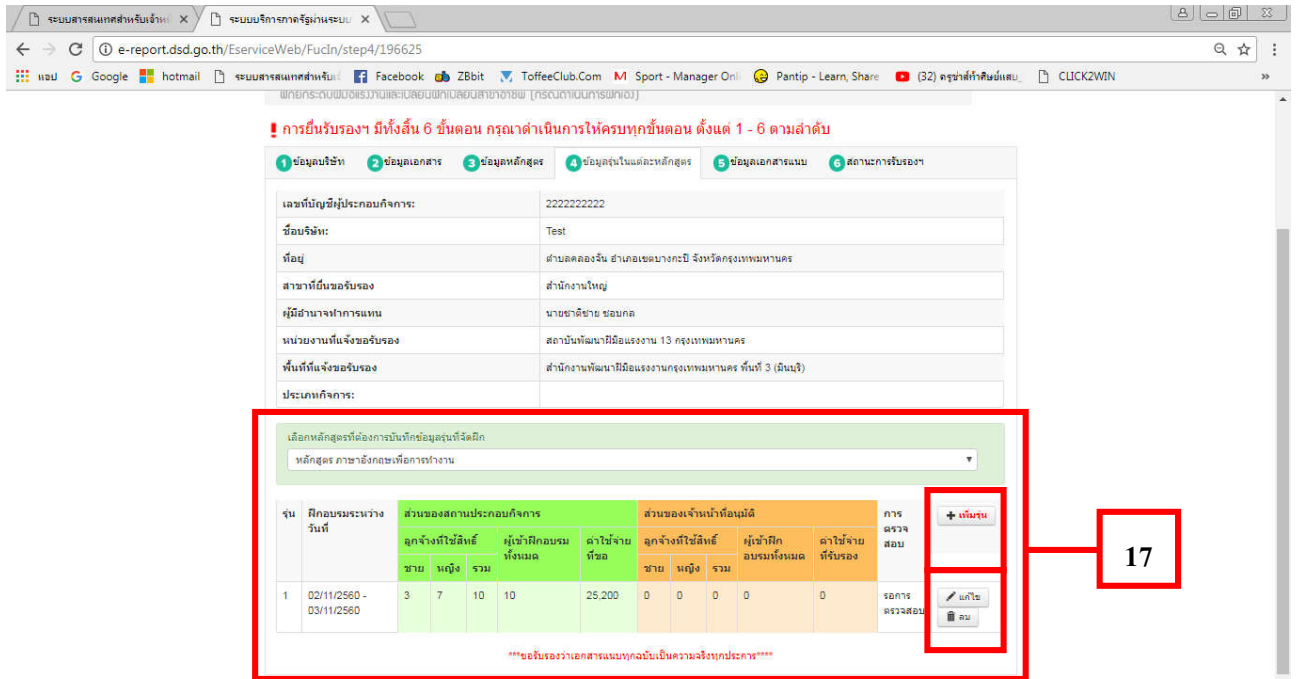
ระบบสารสนเทศสำหรับเจ้าห ×
ระบบบริการภาครัฐผ่านระบบ ×

e-report.dsd.go.th/EserviceWeb/FucIn/step4/196625

แอป Google hotmail ระบบสารสนเทศสำหรับเ Facebook ZBbit ToffeeClub.Com Sport - Manager Onl Pantip - Learn, Share (32) ครูซ่าส์ทำศิลย์แสน CLICK2WIN

! การยื่นรับรองฯ มีทั้งสิ้น 6 ขั้นตอน กรุณาดำเนินการให้ครบทุกขั้นตอน ตั้งแต่ 1 - 6 ตามลำดับ

1 ข้อมูลบริษัท 2 ข้อมูลเอกสาร 3 ข้อมูลหลักสูตร 4 ข้อมูลรุ่นในแต่ละหลักสูตร 5 ข้อมูลเอกสารแนบ 6 สถานะการรับรองฯ

| | |
|---|---|
| เลขที่บัญชีผู้ประกอบกิจการ: | 2222222222 |
| ชื่อบริษัท: | Test |
| ที่อยู่ | ตำบลคลองจั่น อำเภอเขตบางกะปิ จังหวัดกรุงเทพมหานคร |
| สาขาที่ยื่นขอรับรอง | สำนักงานใหญ่ |
| ผู้มีอำนาจทำการแทน | นายชาติชาย ชอบกล |
| หน่วยงานที่แจ้งขอรับรอง | สถาบันพัฒนาฝีมือแรงงาน 13 กรุงเทพมหานคร |
| พื้นที่ที่แจ้งขอรับรอง | สำนักงานพัฒนาฝีมือแรงงานกรุงเทพมหานคร พื้นที่ 3 (มีนบุรี) |
| ประเภทกิจการ: | |

เลือกหลักสูตรที่ต้องการบันทึกข้อมูลรุ่นที่จัดฝึก
หลักสูตร ภาษาอังกฤษเพื่อการทำงาน

| รุ่น | ฝึกอบรมระหว่างวันที่ | ส่วนของสถานประกอบกิจการ: ลูกจ้างที่ใช้สิทธิ์ ชาย | หญิง | รวม | ผู้เข้าฝึกอบรมทั้งหมด | ค่าใช้จ่ายที่ขอ | ส่วนของเจ้าหน้าที่อนุมัติ: ลูกจ้างที่ใช้สิทธิ์ ชาย | หญิง | รวม | ผู้เข้าฝึกอบรมทั้งหมด | ค่าใช้จ่ายที่รับรอง | การตรวจสอบ | + เพิ่มรุ่น |
|---|---|---|---|---|---|---|---|---|---|---|---|---|---|
| 1 | 02/11/2560 - 03/11/2560 | 3 | 7 | 10 | 10 | 25,200 | 0 | 0 | 0 | 0 | 0 | รอการตรวจสอบ | แก้ไข ลบ |

***ขอรับรองว่าเอกสารแนบทุกฉบับเป็นความจริงทุกประการ****

17